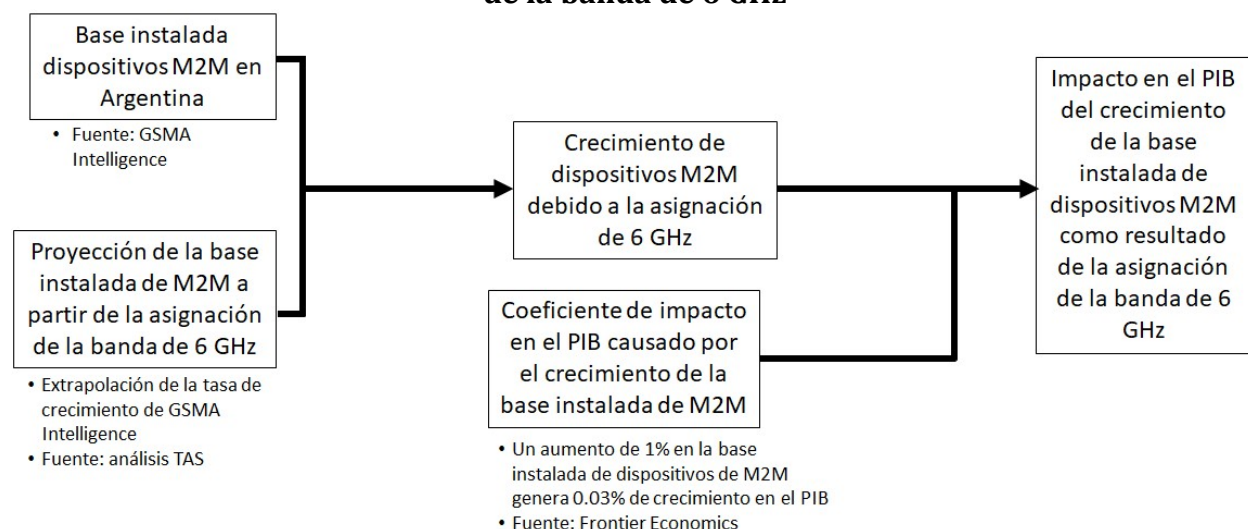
de la banda de 6 GHz

Base instalada dispositivos M2M en Argentina

• Fuente: GSMA Intelligence

Proyección de la base instalada de M2M a partir de la asignación de la banda de 6 GHz

• Extrapolación de la tasa de crecimiento de GSMA Intelligence
• Fuente: análisis TAS

Crecimiento de dispositivos M2M debido a la asignación de 6 GHz

Coeficiente de impacto en el PIB causado por el crecimiento de la base instalada de M2M

• Un aumento de 1% en la base instalada de dispositivos de M2M genera 0.03% de crecimiento en el PIB
• Fuente: Frontier Economics

Impacto en el PIB del crecimiento de la base instalada de dispositivos M2M como resultado de la asignación de la banda de 6 GHz